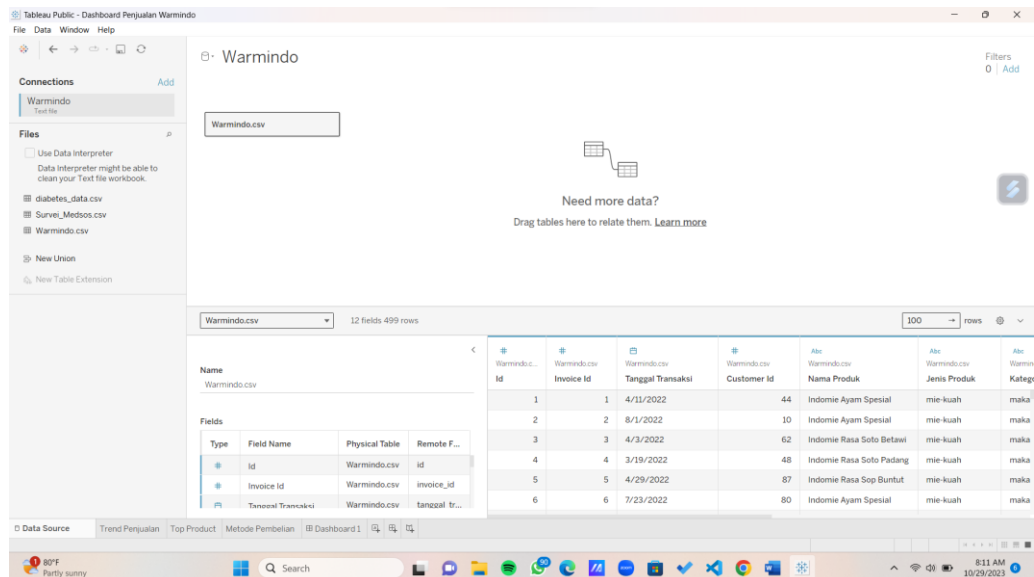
Tableau Public - Dashboard Penjualan Warmindo

File Data Window Help

Connections Add

Warmindo
Text file

Files

Use Data Interpreter

Data Interpreter might be able to clean your Text file workbook.

diabetes_data.csv
Survei_Medsos.csv
Warmindo.csv

New Union

New Table Extension

Warmindo

Filters
0 | Add

Warmindo.csv

Need more data?

Drag tables here to relate them. Learn more

Warmindo.csv 12 fields 499 rows

100 rows

Name
Warmindo.csv

Fields

| Type | Field Name | Physical Table | Remote F... |
|---|---|---|---|
| # | Id | Warmindo.csv | id |
| # | Invoice Id | Warmindo.csv | invoice_id |
|  | Tanggal Transaksi | Warmindo.csv | tanggal_tr... |

| Id | Invoice Id | Tanggal Transaksi | Customer Id | Nama Produk | Jenis Produk | Katego |
|---|---|---|---|---|---|---|
| 1 | 1 | 4/11/2022 | 44 | Indomie Ayam Spesial | mie-kuah | maka |
| 2 | 2 | 8/1/2022 | 10 | Indomie Ayam Spesial | mie-kuah | maka |
| 3 | 3 | 4/3/2022 | 62 | Indomie Rasa Soto Betawi | mie-kuah | maka |
| 4 | 4 | 3/19/2022 | 48 | Indomie Rasa Soto Padang | mie-kuah | maka |
| 5 | 5 | 4/29/2022 | 87 | Indomie Rasa Sop Buntut | mie-kuah | maka |
| 6 | 6 | 7/23/2022 | 80 | Indomie Ayam Spesial | mie-kuah | maka |

Data Source Trend Penjualan Top Product Metode Pembelian Dashboard 1

80°F
Partly sunny

Search

8:11 AM
10/29/2023